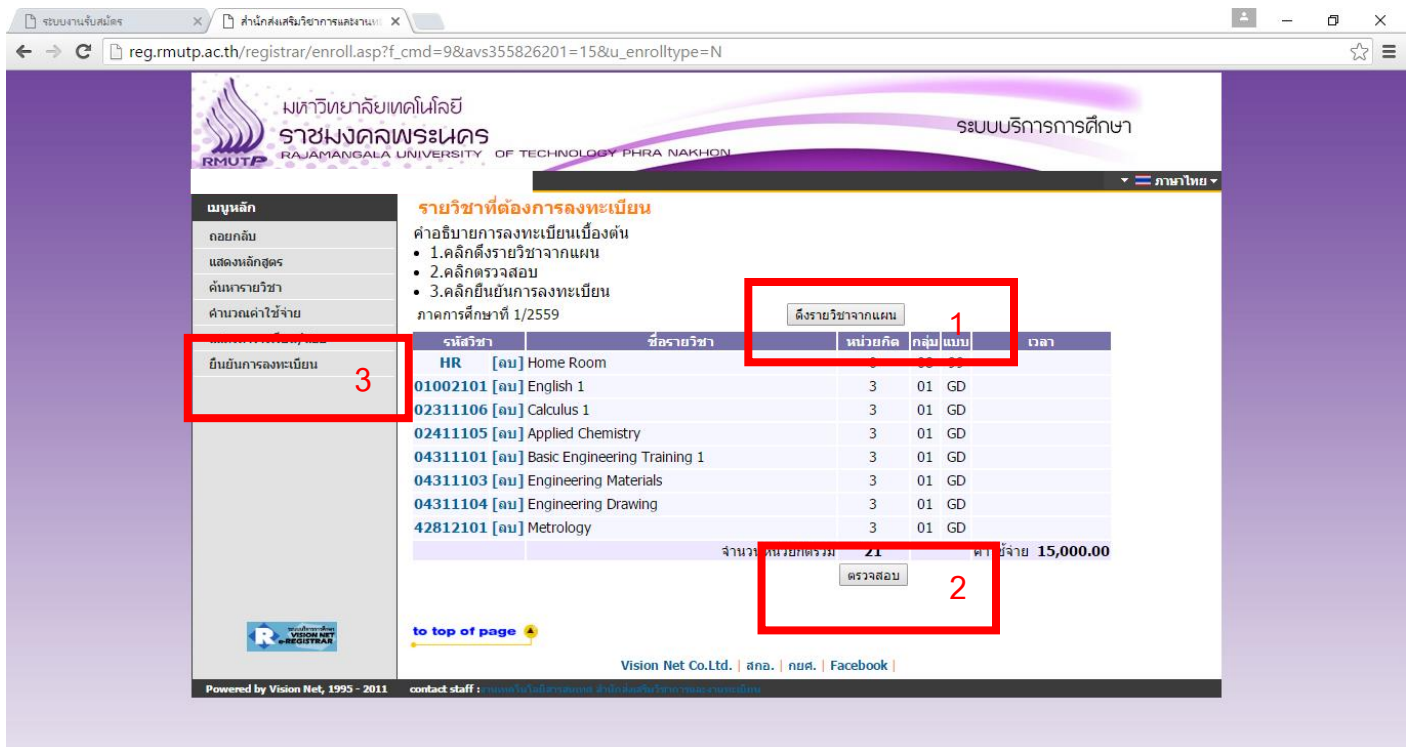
ระบบงานรับสมัคร
สำนักส่งเสริมวิชาการและงานท
reg.rmutp.ac.th/registrar/enroll.asp?f_cmd=9&avs355826201=15&u_enrolltype=N

มหาวิทยาลัยเทคโนโลยี
ราชมงคลพระนคร
RAJAMANGALA UNIVERSITY OF TECHNOLOGY PHRA NAKHON
RMUTP
ระบบบริการการศึกษา
ภาษาไทย

เมนูหลัก
ถอยกลับ
แสดงหลักสูตร
ค้นหารายวิชา
คำนวณค่าใช้จ่าย
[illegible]
ยืนยันการลงทะเบียน
3

รายวิชาที่ต้องการลงทะเบียน
คำอธิบายการลงทะเบียนเบื้องต้น
• 1.คลิกดึงรายวิชาจากแผน
• 2.คลิกตรวจสอบ
• 3.คลิกยืนยันการลงทะเบียน
ภาคการศึกษาที่ 1/2559
ดึงรายวิชาจากแผน
1

| รหัสวิชา | ชื่อรายวิชา | หน่วยกิต | กลุ่ม | แบบ | เวลา |
|---|---|---|---|---|---|
| HR [ลบ] | Home Room | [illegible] | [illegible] | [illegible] | |
| 01002101 [ลบ] | English 1 | 3 | 01 | GD | |
| 02311106 [ลบ] | Calculus 1 | 3 | 01 | GD | |
| 02411105 [ลบ] | Applied Chemistry | 3 | 01 | GD | |
| 04311101 [ลบ] | Basic Engineering Training 1 | 3 | 01 | GD | |
| 04311103 [ลบ] | Engineering Materials | 3 | 01 | GD | |
| 04311104 [ลบ] | Engineering Drawing | 3 | 01 | GD | |
| 42812101 [ลบ] | Metrology | 3 | 01 | GD | |
| | จำนวน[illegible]หน่วยกิตรวม | 21 | | ค่า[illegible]ใช้จ่าย 15,000.00 | |

ตรวจสอบ
2

VISION NET e-REGISTRAR
to top of page
Vision Net Co.Ltd. | สกอ. | กยศ. | Facebook |
Powered by Vision Net, 1995 - 2011
contact staff : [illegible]